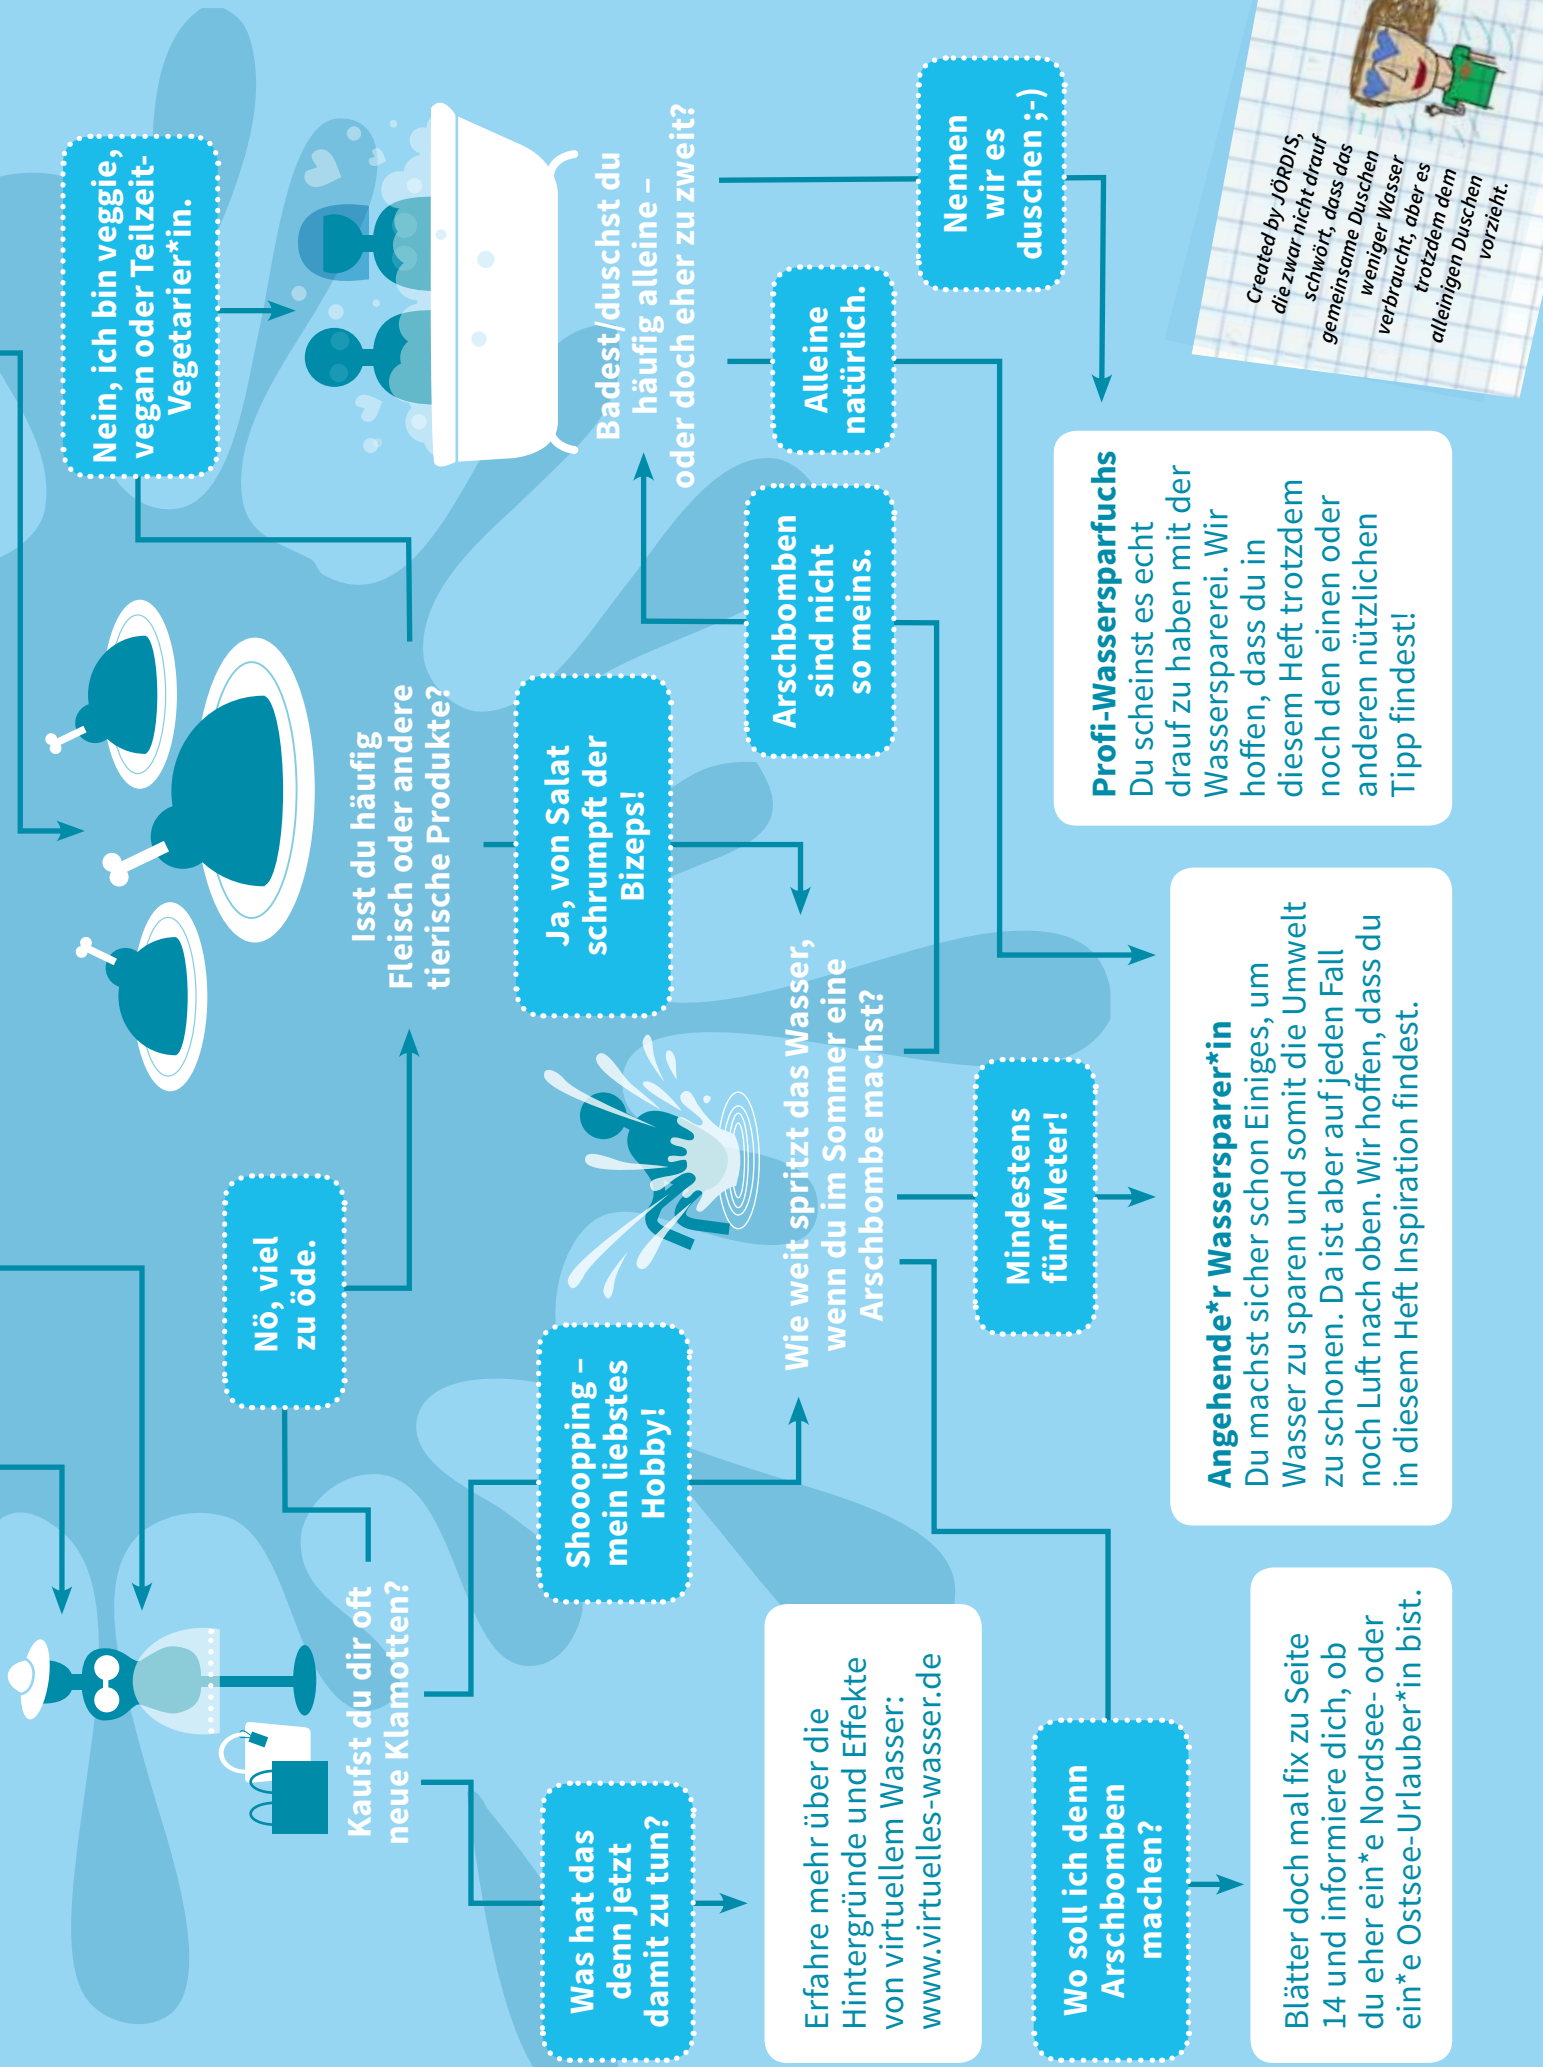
Nein, ich bin veggie, vegan oder Teilzeit-Vegetarier*in.

Badest/duschst du häufig alleine – oder doch eher zu zweit?

Nennen wir es duschen ;-)

Created by JÖRDIS, die zwar nicht drauf schwört, dass das gemeinsame Duschen weniger Wasser verbraucht, aber es trotzdem dem alleinigen Duschen vorzieht.

Alleine natürlich.

Arschbomben sind nicht so meins.

Isst du häufig Fleisch oder andere tierische Produkte?

Ja, von Salat schrumpft der Bizeps!

**Profi-Wassersparfuchs**
Du scheinst es echt drauf zu haben mit der Wassersparerei. Wir hoffen, dass du in diesem Heft trotzdem noch den einen oder anderen nützlichen Tipp findest!

Nö, viel zu öde.

Wie weit spritzt das Wasser, wenn du im Sommer eine Arschbombe machst?

Mindestens fünf Meter!

**Angehende*r Wassersparer*in**
Du machst sicher schon Einiges, um Wasser zu sparen und somit die Umwelt zu schonen. Da ist aber auf jeden Fall noch Luft nach oben. Wir hoffen, dass du in diesem Heft Inspiration findest.

Shooopping – mein liebstes Hobby!

Kaufst du dir oft neue Klamotten?

Was hat das denn jetzt damit zu tun?

Erfahre mehr über die Hintergründe und Effekte von virtuellem Wasser: www.virtuelles-wasser.de

Wo soll ich denn Arschbomben machen?

Blätter doch mal fix zu Seite 14 und informiere dich, ob du eher ein*e Nordsee- oder ein*e Ostsee-Urlauber*in bist.